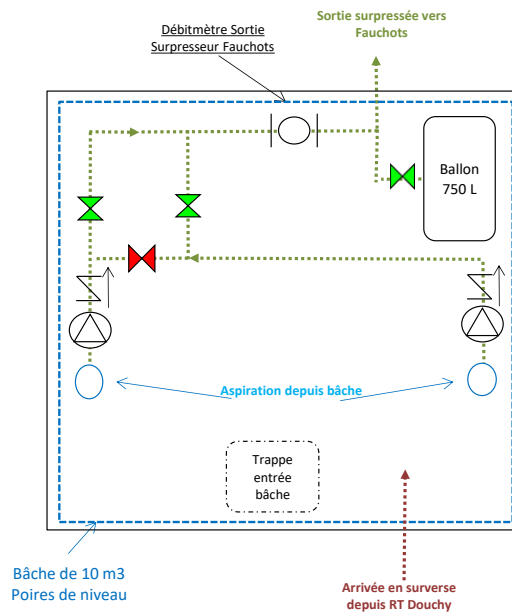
Débitmètre Sortie
Surpresseur Fauchots

Sortie surpressée vers
Fauchots

Ballon
750 L

Aspiration depuis bâche

Trappe
entrée
bâche

Bâche de 10 m3
Poires de niveau

Arrivée en surverse
depuis RT Douchy